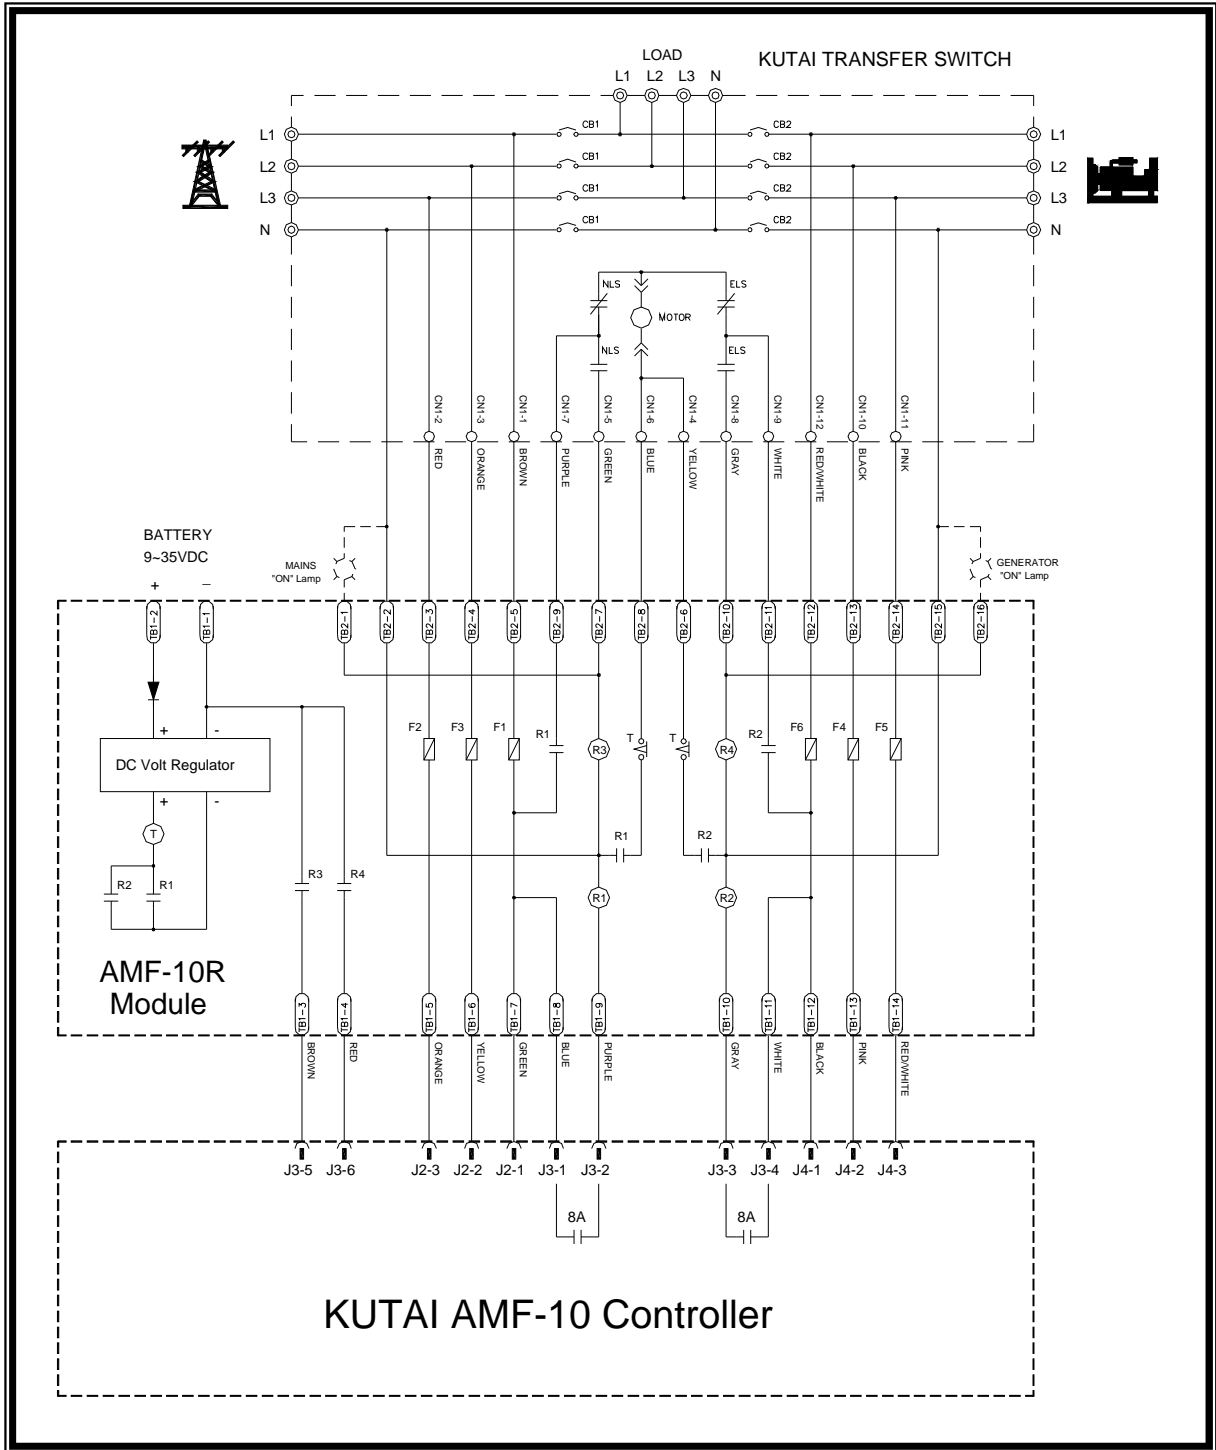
LOAD
L1 L2 L3 N
KUTAI TRANSFER SWITCH

L1
L2
L3
N
CB1
CB1
CB1
CB1
CB2
CB2
CB2
CB2
L1
L2
L3
N

NLS
ELS
MOTOR
NLS
ELS

CN1-2 CN1-3 CN1-1 CN1-7 CN1-5 CN1-6 CN1-4 CN1-8 CN1-9 CN1-12 CN1-10 CN1-11

RED ORANGE BROWN PURPLE GREEN BLUE YELLOW GRAY WHITE RED/WHITE BLACK PINK

BATTERY
9~35VDC
+ -

MAINS "ON" Lamp
GENERATOR "ON" Lamp

TB1-2 TB1-1 TB2-1 TB2-2 TB2-3 TB2-4 TB2-5 TB2-9 TB2-7 TB2-8 TB2-6 TB2-10 TB2-11 TB2-12 TB2-13 TB2-14 TB2-15 TB2-16

+ -
DC Volt Regulator
+ -
T
R2 R1
R3 R4

F2 F3 F1 R1 R3 T T R4 R2 F6 F4 F5
R1 R2
R1 R2

AMF-10R
Module

TB1-3 TB1-4 TB1-5 TB1-6 TB1-7 TB1-8 TB1-9 TB1-10 TB1-11 TB1-12 TB1-13 TB1-14

BROWN RED ORANGE YELLOW GREEN BLUE PURPLE GRAY WHITE BLACK PINK RED/WHITE

J3-5 J3-6 J2-3 J2-2 J2-1 J3-1 J3-2 J3-3 J3-4 J4-1 J4-2 J4-3

8A
8A

KUTAI AMF-10 Controller